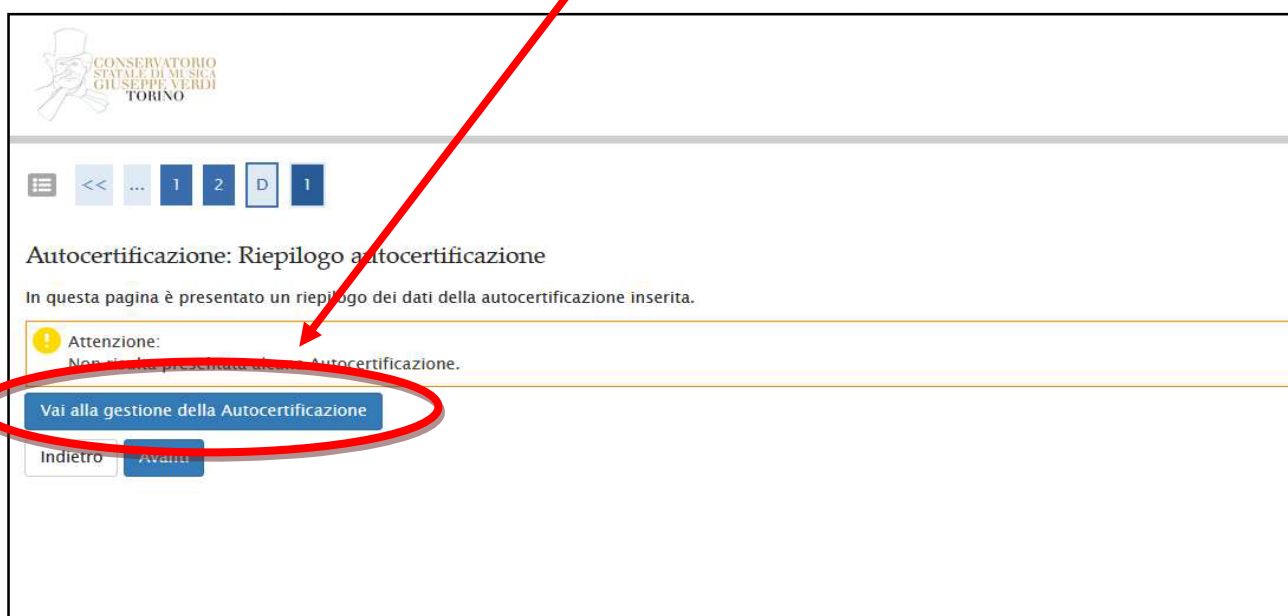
CONSERVATORIO
STATALE DI MUSICA
GIUSEPPE VERDI
TORINO

<< ... 1 2 D 1

Autocertificazione: Riepilogo autocertificazione

In questa pagina è presentato un riepilogo dei dati della autocertificazione inserita.

Attenzione:
Non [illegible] Autocertificazione.

Vai alla gestione della Autocertificazione

Indietro Avanti